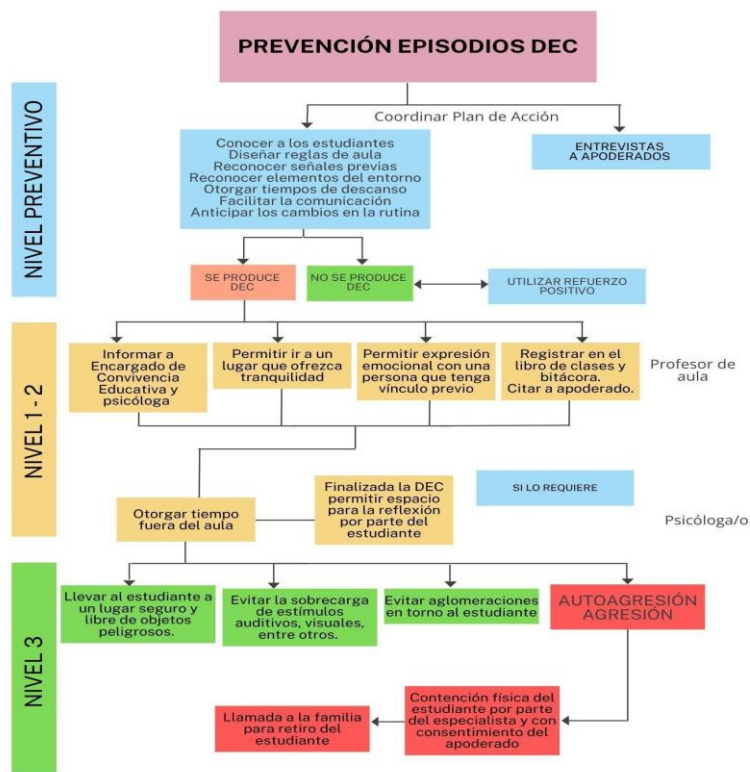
PREVENCIÓN EPISODIOS DEC

NIVEL PREVENTIVO

Coordinar Plan de Acción

Conocer a los estudiantes
Diseñar reglas de aula
Reconocer señales previas
Reconocer elementos del entorno
Otorgar tiempos de descanso
Facilitar la comunicación
Anticipar los cambios en la rutina

ENTREVISTAS A APODERADOS

SE PRODUCE DEC

NO SE PRODUCE DEC

UTILIZAR REFUERZO POSITIVO

NIVEL 1 - 2

Informar a Encargado de Convivencia Educativa y psicóloga

Permitir ir a un lugar que ofrezca tranquilidad

Permitir expresión emocional con una persona que tenga vínculo previo

Registrar en el libro de clases y bitácora. Citar a apoderado.

Profesor de aula

Otorgar tiempo fuera del aula

Finalizada la DEC permitir espacio para la reflexión por parte del estudiante

SI LO REQUIERE

Psicóloga/o

NIVEL 3

Llevar al estudiante a un lugar seguro y libre de objetos peligrosos.

Evitar la sobrecarga de estímulos auditivos, visuales, entre otros.

Evitar aglomeraciones en torno al estudiante

AUTOAGRESIÓN AGRESIÓN

Contención física del estudiante por parte del especialista y con consentimiento del apoderado

Llamada a la familia para retiro del estudiante